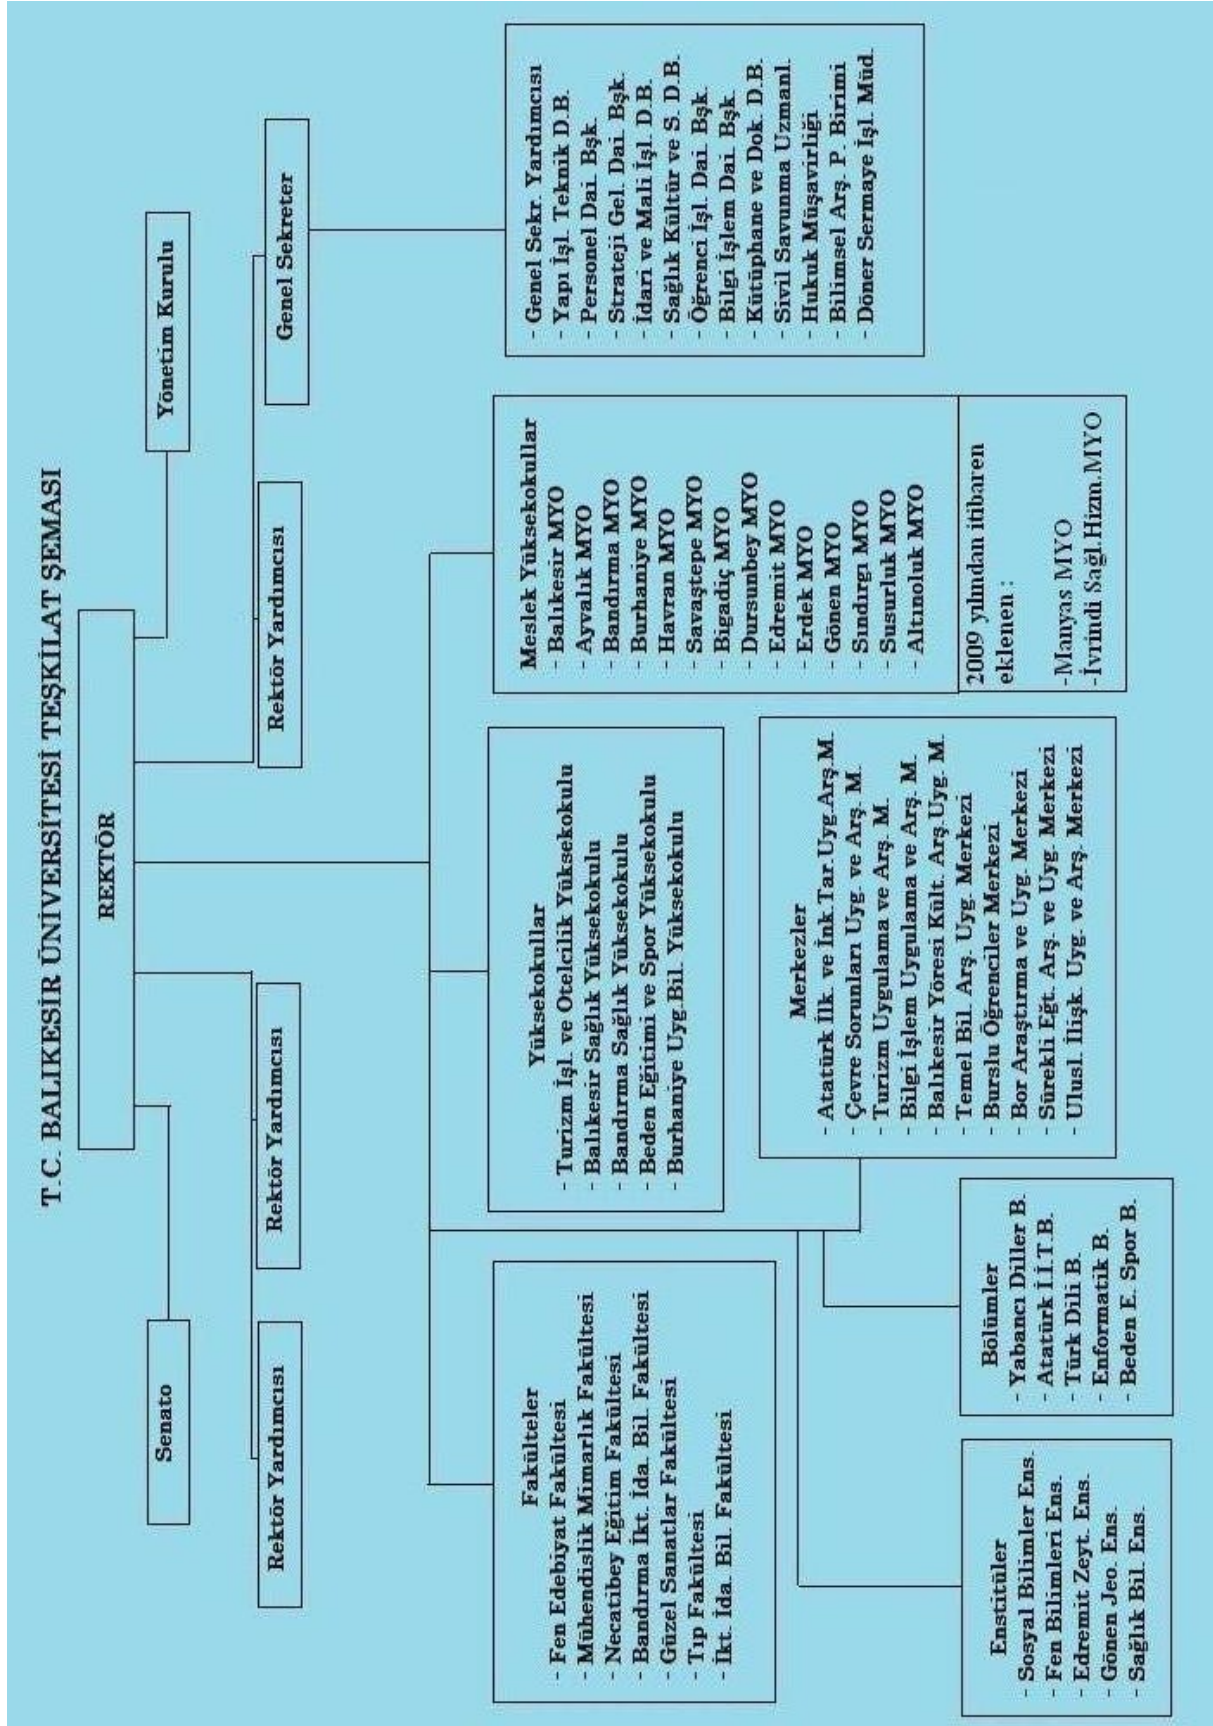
T.C. BALIKESİR ÜNİVERSİTESİ TEŞKİLAT ŞEMASI

Senato

REKTÖR

Yönetim Kurulu

Rektör Yardımcısı

Rektör Yardımcısı

Rektör Yardımcısı

Genel Sekreter

- Genel Sekr. Yardımcısı
- Yapı İşl. Teknik D.B.
- Personel Dai. Bşk.
- Strateji Gel. Dai. Bşk.
- İdari ve Mali İşl. D.B.
- Sağlık Kültür ve S. D.B.
- Öğrenci İşl. Dai. Bşk.
- Bilgi İşlem Dai. Bşk.
- Kütüphane ve Dok. D.B.
- Sivil Savunma Uzmanl.
- Hukuk Müşavirliği
- Bilimsel Arş. P. Birimi
- Döner Sermaye İşl. Müd.

Meslek Yüksekokullar
- Balıkesir MYO
- Ayvalık MYO
- Bandırma MYO
- Burhaniye MYO
- Havran MYO
- Savaştepe MYO
- Bigadiç MYO
- Dursunbey MYO
- Edremit MYO
- Erdek MYO
- Gönen MYO
- Sındırgı MYO
- Susurluk MYO
- Altınoluk MYO

2009 yılından itibaren eklenen :

-Manyas MYO
-İvrindi Sağl.Hizm.MYO

Yüksekokullar
- Turizm İşl. ve Otelcilik Yüksekokulu
- Balıkesir Sağlık Yüksekokulu
- Bandırma Sağlık Yüksekokulu
- Beden Eğitimi ve Spor Yüksekokulu
- Burhaniye Uyg.Bil. Yüksekokulu

Merkezler
- Atatürk İlk. ve İnk.Tar.Uyg.Arş.M.
- Çevre Sorunları Uyg. ve Arş. M.
- Turizm Uygulama ve Arş. M.
- Bilgi İşlem Uygulama ve Arş. M.
- Balıkesir Yöresi Kült. Arş.Uyg. M.
- Temel Bil. Arş. Uyg. Merkezi
- Burslu Öğrenciler Merkezi
- Bor Araştırma ve Uyg. Merkezi
- Sürekli Eğt. Arş. ve Uyg. Merkezi
- Ulusl. İlişk. Uyg. ve Arş. Merkezi

Fakülteler
- Fen Edebiyat Fakültesi
- Mühendislik Mimarlık Fakültesi
- Necatibey Eğitim Fakültesi
- Bandırma İkt. İda. Bil. Fakültesi
- Güzel Sanatlar Fakültesi
- Tıp Fakültesi
- İkt. İda. Bil. Fakültesi

Bölümler
- Yabancı Diller B.
- Atatürk İ.İ.T.B.
- Türk Dili B.
- Enformatik B.
- Beden E. Spor B.

Enstitüler
- Sosyal Bilimler Ens.
- Fen Bilimleri Ens.
- Edremit Zeyt. Ens.
- Gönen Jeo. Ens.
- Sağlık Bil. Ens.